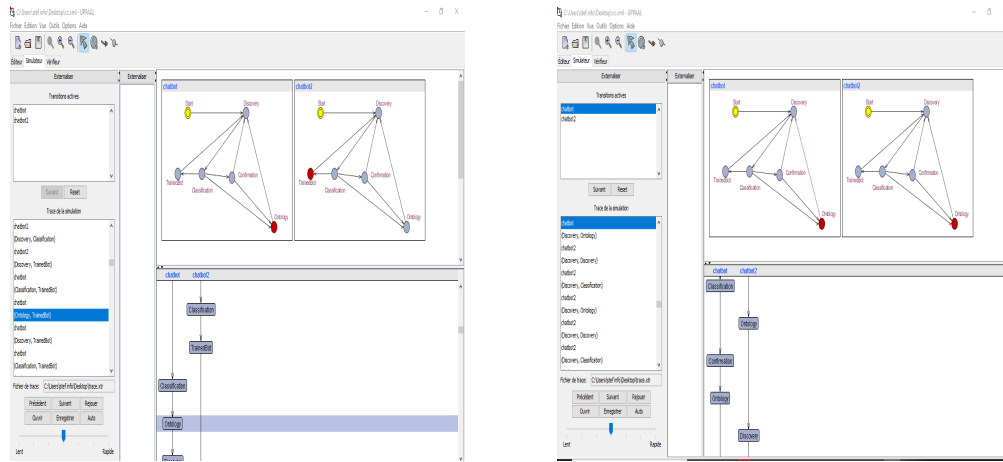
C:\Users\stef info\Desktop\cc.xml - UPPAAL
Fichier Edition Vue Outils Options Aide
Editeur Simulateur Vérifieur

Externaliser
Transitions actives
chatbot
chatbot2
Suivant Reset
Trace de la simulation
chatbot2
(Discovery, Classification)
chatbot2
(Discovery, TrainedBot)
chatbot
(Classification, TrainedBot)
chatbot
(Ontology, TrainedBot)
chatbot
(Discovery, TrainedBot)
chatbot
(Classification, TrainedBot)
Fichier de trace: C:\Users\stef info\Desktop\trace.xtr
Précédent Suivant Rejouer
Ouvrir Enregistrer Auto
Lent Rapide

Externaliser
chatbot
Start Discovery TrainedBot Classification Confirmation Ontology
chatbot2
Start Discovery TrainedBot Classification Confirmation Ontology

chatbot chatbot2
Classification
TrainedBot
Classification
Ontology
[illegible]

C:\Users\stef info\Desktop\cc.xml - UPPAAL
Fichier Edition Vue Outils Options Aide
Editeur Simulateur Vérifieur

Externaliser
Transitions actives
chatbot
chatbot2
Suivant Reset
Trace de la simulation
chatbot
(Discovery, Ontology)
chatbot2
(Discovery, Discovery)
chatbot2
(Discovery, Classification)
chatbot2
(Discovery, Ontology)
chatbot2
(Discovery, Discovery)
chatbot2
(Discovery, Classification)
Fichier de trace: C:\Users\stef info\Desktop\trace.xtr
Précédent Suivant Rejouer
Ouvrir Enregistrer Auto
Lent Rapide

Externaliser
chatbot
Start Discovery TrainedBot Classification Confirmation Ontology
chatbot2
Start Discovery TrainedBot Classification Confirmation Ontology

chatbot chatbot2
Classification
Ontology
Confirmation
Ontology
Discovery